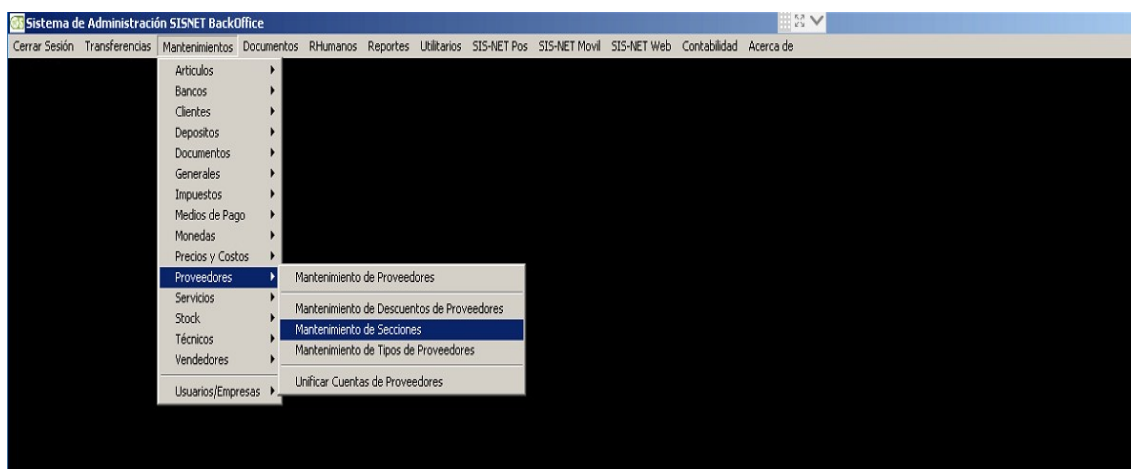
Sistema de Administración SISNET BackOffice

Cerrar Sesión Transferencias Mantenimientos Documentos RHumanos Reportes Utilitarios SIS-NET Pos SIS-NET Movil SIS-NET Web Contabilidad Acerca de

Articulos
Bancos
Clientes
Depositos
Documentos
Generales
Impuestos
Medios de Pago
Monedas
Precios y Costos
Proveedores
Servicios
Stock
Técnicos
Vendedores
Usuarios/Empresas

Mantenimiento de Proveedores
Mantenimiento de Descuentos de Proveedores
Mantenimiento de Secciones
Mantenimiento de Tipos de Proveedores
Unificar Cuentas de Proveedores